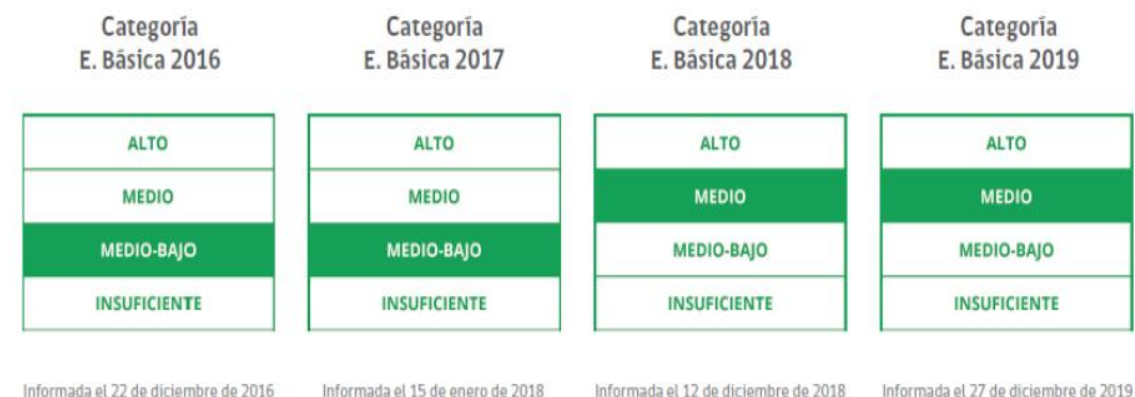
Categoría
E. Básica 2016

ALTO
MEDIO
MEDIO-BAJO
INSUFICIENTE

Informada el 22 de diciembre de 2016

Categoría
E. Básica 2017

ALTO
MEDIO
MEDIO-BAJO
INSUFICIENTE

Informada el 15 de enero de 2018

Categoría
E. Básica 2018

ALTO
MEDIO
MEDIO-BAJO
INSUFICIENTE

Informada el 12 de diciembre de 2018

Categoría
E. Básica 2019

ALTO
MEDIO
MEDIO-BAJO
INSUFICIENTE

Informada el 27 de diciembre de 2019